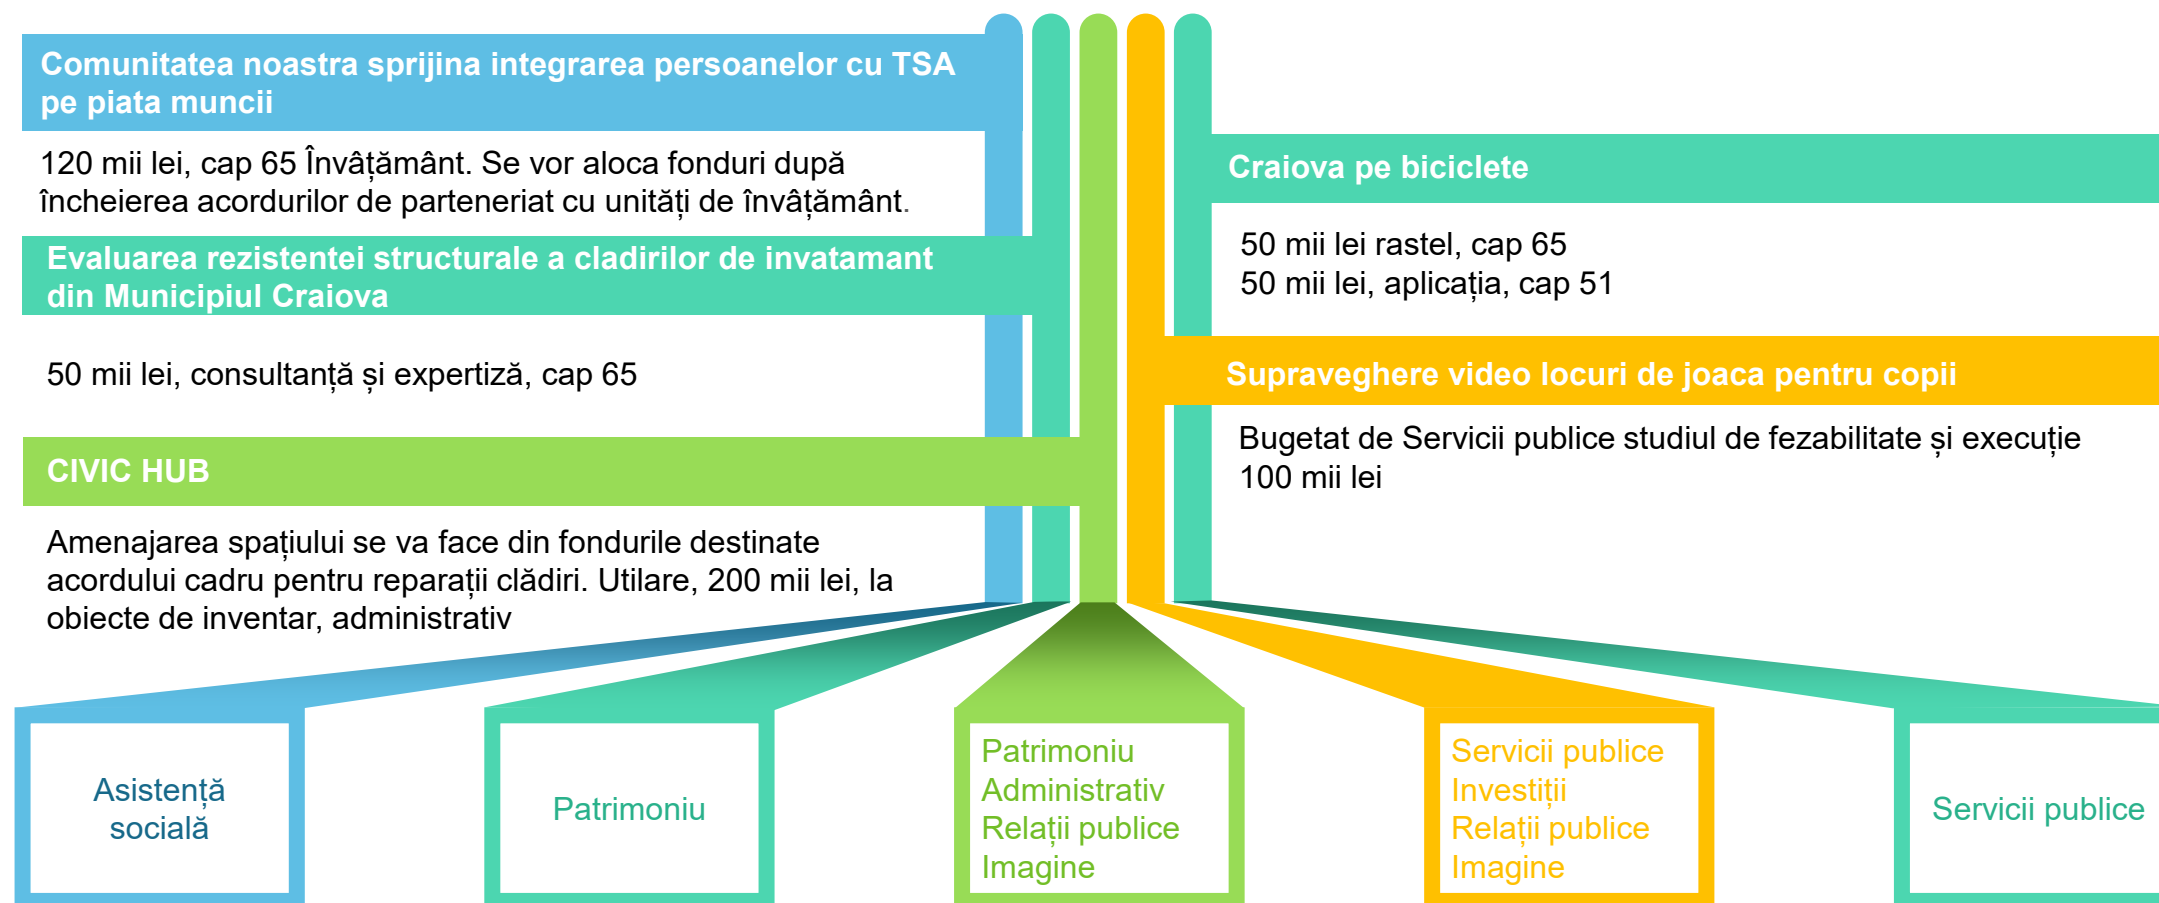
Comunitatea noastra sprijina integrarea persoanelor cu TSA pe piata muncii

120 mii lei, cap 65 Învățământ. Se vor aloca fonduri după încheierea acordurilor de parteneriat cu unități de învățământ.

Evaluarea rezistentei structurale a cladirilor de invatamant din Municipiul Craiova

50 mii lei, consultanță și expertiză, cap 65

CIVIC HUB

Amenajarea spațiului se va face din fondurile destinate acordului cadru pentru reparații clădiri. Utilare, 200 mii lei, la obiecte de inventar, administrativ

Craiova pe biciclete

50 mii lei rastel, cap 65
50 mii lei, aplicația, cap 51

Supraveghere video locuri de joaca pentru copii

Bugetat de Servicii publice studiul de fezabilitate și execuție 100 mii lei

Asistență socială

Patrimoniu

Patrimoniu
Administrativ
Relații publice
Imagine

Servicii publice
Investiții
Relații publice
Imagine

Servicii publice